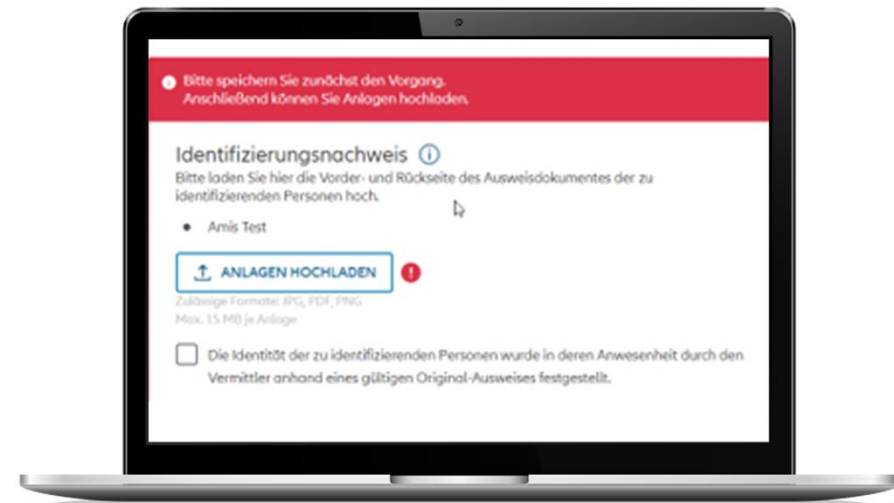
Bitte speichern Sie zunächst den Vorgang.
Anschließend können Sie Anlagen hochladen.

Identifizierungsnachweis

Bitte laden Sie hier die Vorder- und Rückseite des Ausweisdokumentes der zu identifizierenden Personen hoch.

- Amis Test

ANLAGEN HOCHLADEN

Zulässige Formate: JPG, PDF, PNG
Max. 15 MB je Anlage

Die Identität der zu identifizierenden Personen wurde in deren Anwesenheit durch den Vermittler anhand eines gültigen Original-Ausweises festgestellt.